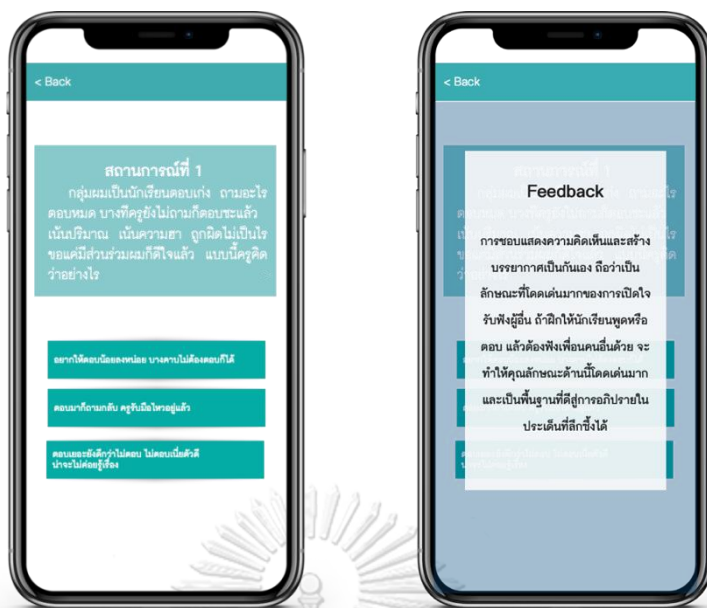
< Back

สถานการณ์ที่ 1

กลุ่มผมเป็นนักเรียนตอบเก่ง ถามอะไรตอบหมด บางทีครูยังไม่ถามก็ตอบซะแล้ว เน้นปริมาณ เน้นความฮา ถูกผิดไม่เป็นไร ขอแค่มีส่วนร่วมผมก็ดีใจแล้ว แบบนี้ครูคิดว่าอย่างไร

อยากให้ตอบน้อยลงหน่อย บางคาบไม่ต้องตอบก็ได้

ตอบมาก็ถามกลับ ครูรับมือไหวอยู่แล้ว

ตอบเยอะยังดีกว่าไม่ตอบ ไม่ตอบเนื้อตัวดีน่าจะไม่ค่อยรู้เรื่อง

< Back

Feedback

การชอบแสดงความคิดเห็นและสร้างบรรยากาศเป็นกันเอง ถือว่าเป็นลักษณะที่โดดเด่นมากของการเปิดใจรับฟังผู้อื่น ถ้าฝึกให้นักเรียนพูดหรือตอบ แล้วต้องฟังเพื่อนคนอื่นด้วย จะทำให้คุณลักษณะด้านนี้โดดเด่นมาก และเป็นพื้นฐานที่ดีสู่การอภิปรายในประเด็นที่ลึกซึ้งได้